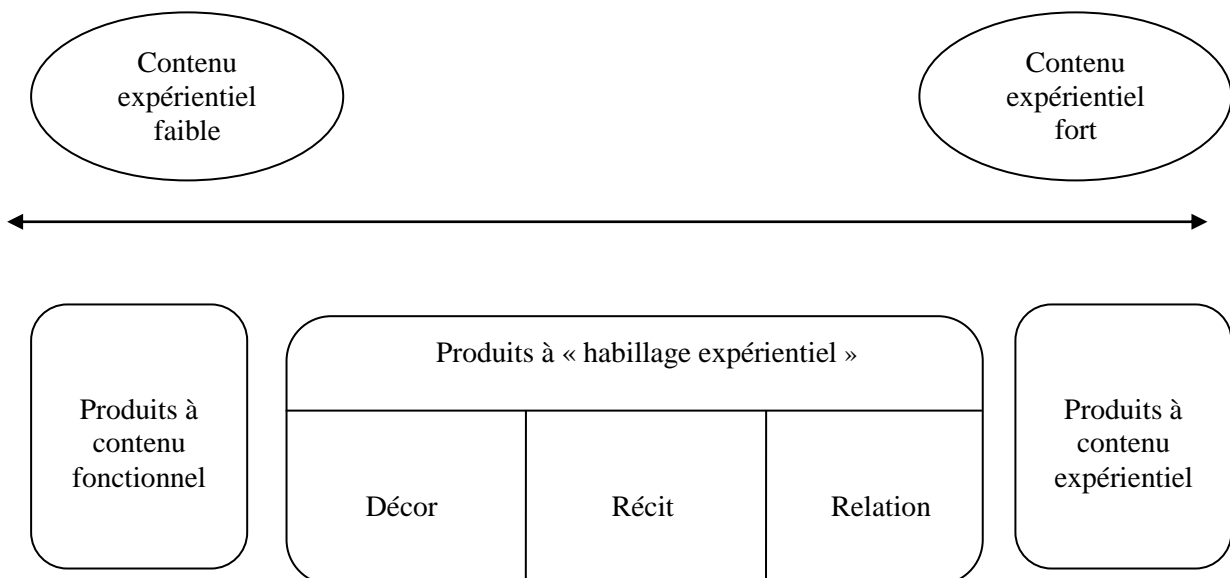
Contenu expérientiel faible

Contenu expérientiel fort

Produits à contenu fonctionnel

Produits à « habillage expérientiel »

| Décor | Récit | Relation |
|---|---|---|

Produits à contenu expérientiel